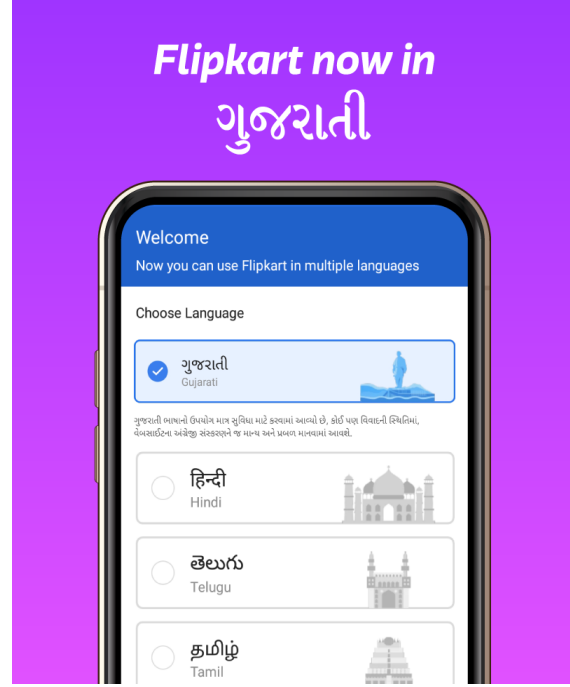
Flipkart now in
ગુજરાતી

Welcome
Now you can use Flipkart in multiple languages

Choose Language

ગુજરાતી
Gujarati

ગુજરાતી ભાષાનો ઉપયોગ માત્ર સુવિધા માટે કરવામાં આવ્યો છે, કોઈ પણ વિવાદની સ્થિતિમાં, વેબસાઈટના અંગ્રેજી સંસ્કરણને જ માન્ય અને પ્રબળ માનવામાં આવશે.

हिन्दी
Hindi

తెలుగు
Telugu

தமிழ்
Tamil